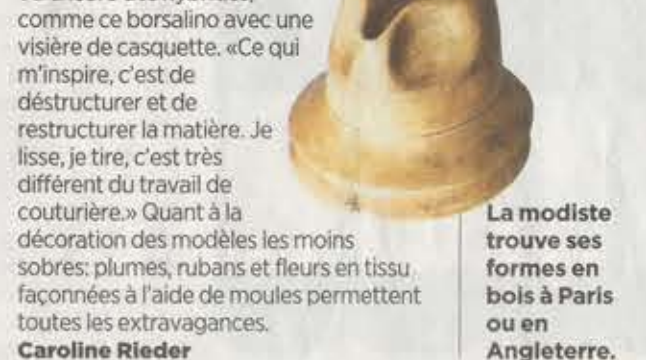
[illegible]
comme ce borsalino avec une visière de casquette. «Ce qui m'inspire, c'est de déstructurer et de restructurer la matière. Je lisse, je tire, c'est très différent du travail de couturière.» Quant à la décoration des modèles les moins sobres: plumes, rubans et fleurs en tissu façonnées à l'aide de moules permettent toutes les extravagances.
Caroline Rieder

La modiste trouve ses formes en bois à Paris ou en Angleterre.